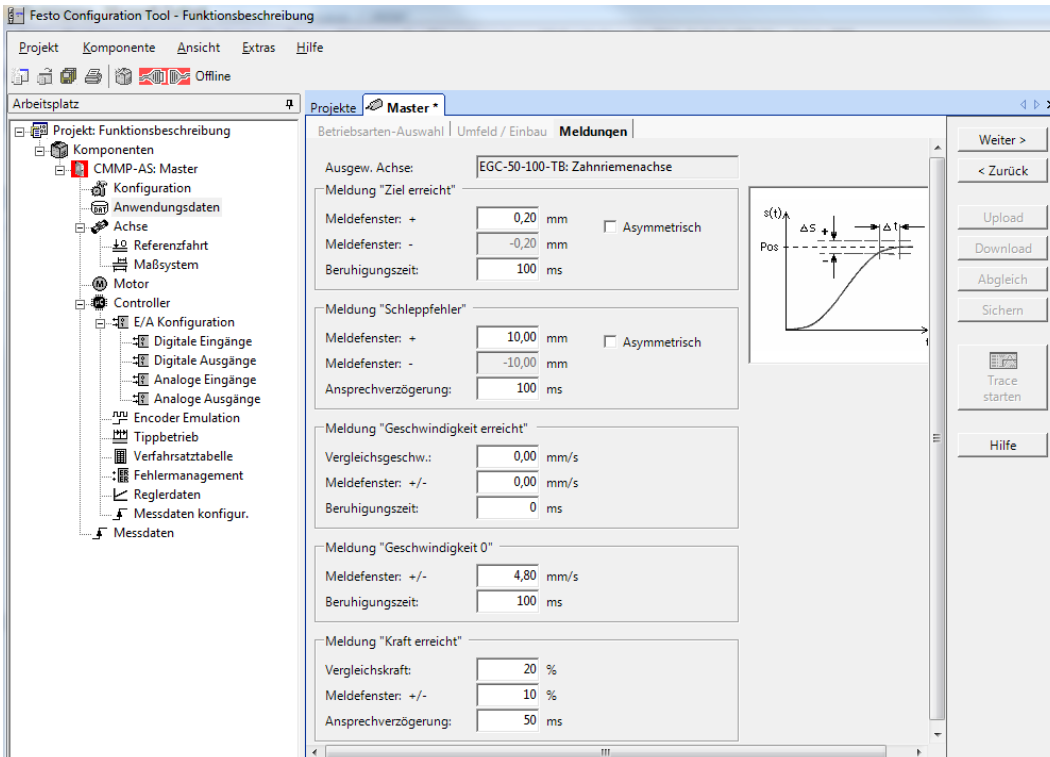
Festo Configuration Tool - Funktionsbeschreibung

Projekt Komponente Ansicht Extras Hilfe

Offline

Arbeitsplatz

Projekt: Funktionsbeschreibung
Komponenten
CMMP-AS: Master
Konfiguration
Anwendungsdaten
Achse
Referenzfahrt
Maßsystem
Motor
Controller
E/A Konfiguration
Digitale Eingänge
Digitale Ausgänge
Analoge Eingänge
Analoge Ausgänge
Encoder Emulation
Tippbetrieb
Verfahrsatztabelle
Fehlermanagement
Reglerdaten
Messdaten konfigur.
Messdaten

Projekte | Master *

Betriebsarten-Auswahl | Umfeld / Einbau | Meldungen

Ausgew. Achse: EGC-50-100-TB: Zahnriemenachse

Meldung "Ziel erreicht"
Meldefenster: + 0,20 mm
Asymmetrisch
Meldefenster: - -0,20 mm
Beruhigungszeit: 100 ms

s(t)
ΔS
+
-
Δt
Pos
t

Meldung "Schleppfehler"
Meldefenster: + 10,00 mm
Asymmetrisch
Meldefenster: - -10,00 mm
Ansprechverzögerung: 100 ms

Meldung "Geschwindigkeit erreicht"
Vergleichsgeschw.: 0,00 mm/s
Meldefenster: +/- 0,00 mm/s
Beruhigungszeit: 0 ms

Meldung "Geschwindigkeit 0"
Meldefenster: +/- 4,80 mm/s
Beruhigungszeit: 100 ms

Meldung "Kraft erreicht"
Vergleichskraft: 20 %
Meldefenster: +/- 10 %
Ansprechverzögerung: 50 ms

Weiter >
< Zurück
Upload
Download
Abgleich
Sichern
Trace starten
Hilfe